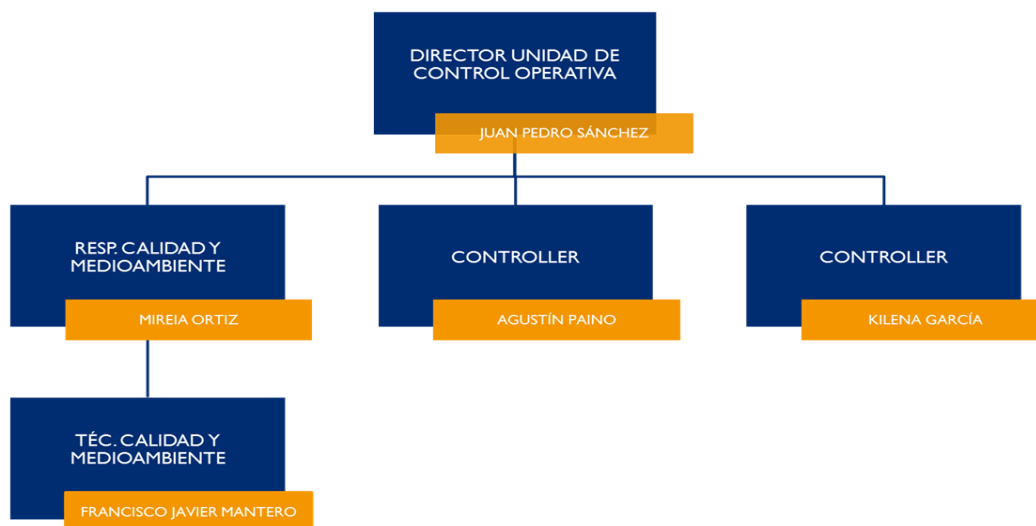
DIRECTOR UNIDAD DE CONTROL OPERATIVA

JUAN PEDRO SÁNCHEZ

RESP. CALIDAD Y MEDIOAMBIENTE

MIREIA ORTIZ

CONTROLLER

AGUSTÍN PAINO

CONTROLLER

KILENA GARCÍA

TÉC. CALIDAD Y MEDIOAMBIENTE

FRANCISCO JAVIER MANTERO